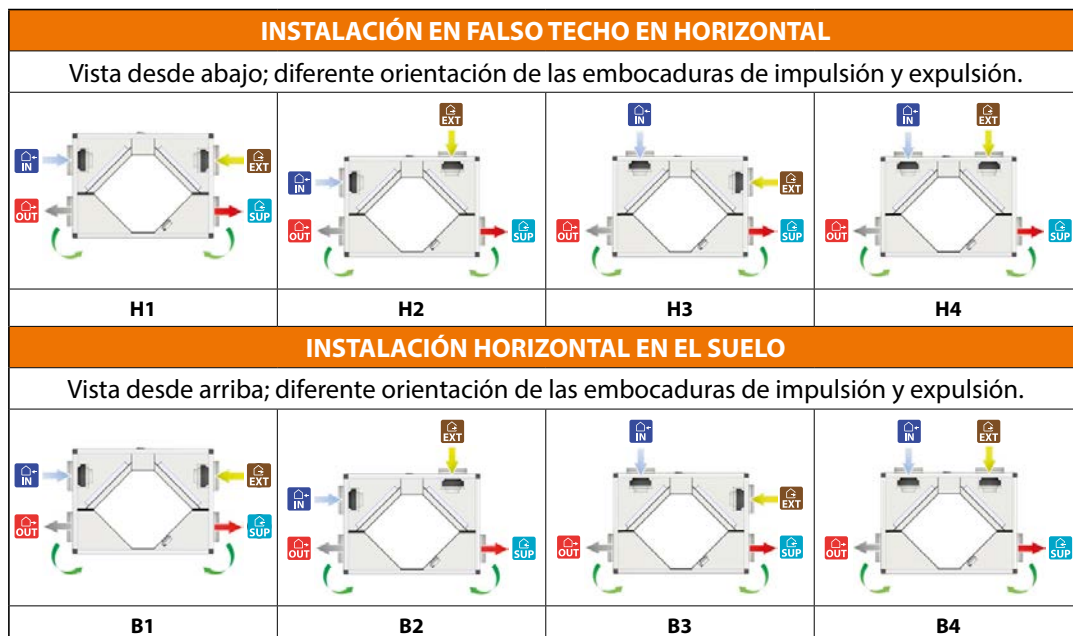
INSTALACIÓN EN FALSO TECHO EN HORIZONTAL

Vista desde abajo; diferente orientación de las embocaduras de impulsión y expulsión.

| IN EXT OUT SUP | EXT IN OUT SUP | IN EXT OUT SUP | IN EXT OUT SUP |
|---|---|---|---|
| H1 | H2 | H3 | H4 |

INSTALACIÓN HORIZONTAL EN EL SUELO

Vista desde arriba; diferente orientación de las embocaduras de impulsión y expulsión.

| IN EXT OUT SUP | EXT IN OUT SUP | IN EXT OUT SUP | IN EXT OUT SUP |
|---|---|---|---|
| B1 | B2 | B3 | B4 |